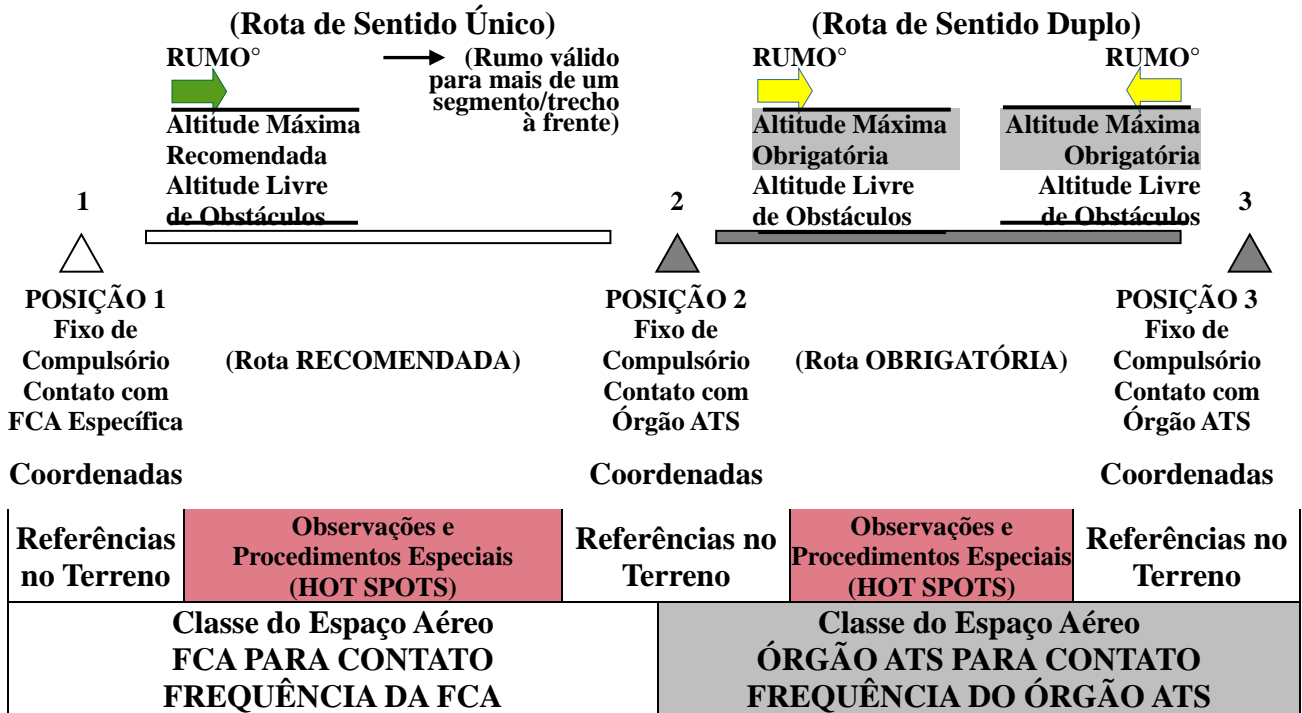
(Rota de Sentido Único)

RUMO°

(Rumo válido para mais de um segmento/trecho à frente)

Altitude Máxima Recomendada
Altitude Livre de Obstáculos

(Rota de Sentido Duplo)

RUMO°

Altitude Máxima Obrigatória
Altitude Livre de Obstáculos

RUMO°

Altitude Máxima Obrigatória
Altitude Livre de Obstáculos

1

2

3

POSIÇÃO 1
Fixo de Compulsório
Contato com FCA Específica

(Rota RECOMENDADA)

POSIÇÃO 2
Fixo de Compulsório
Contato com Órgão ATS

(Rota OBRIGATÓRIA)

POSIÇÃO 3
Fixo de Compulsório
Contato com Órgão ATS

Coordenadas

Coordenadas

Coordenadas

| Referências no Terreno | Observações e Procedimentos Especiais (HOT SPOTS) | Referências no Terreno | Observações e Procedimentos Especiais (HOT SPOTS) | Referências no Terreno |
|---|---|---|---|---|

| Classe do Espaço Aéreo FCA PARA CONTATO FREQUÊNCIA DA FCA | Classe do Espaço Aéreo ÓRGÃO ATS PARA CONTATO FREQUÊNCIA DO ÓRGÃO ATS |
|---|---|